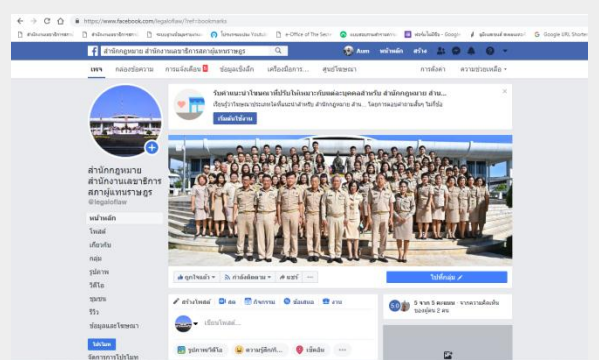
https://www.facebook.com/legaloflaw/?ref=bookmarks

สำนักกฎหมาย สำนักงานเลขาธิการสภาผู้แทนราษฎร

หน้าหลัก สร้าง

เพจ กล่องข้อความ การแจ้งเตือน ข้อมูลเชิงลึก เครื่องมือการ... ศูนย์โฆษณา การตั้งค่า ความช่วยเหลือ

รับคำแนะนำโฆษณาที่ปรับให้เหมาะกับแต่ละบุคคลสำหรับ สำนักกฎหมาย สำน...

เริ่มต้นใช้งาน

สำนักกฎหมาย สำนักงานเลขาธิการสภาผู้แทนราษฎร
@legaloflaw

หน้าหลัก
โพสต์
เกี่ยวกับ
กลุ่ม
รูปภาพ
วิดีโอ
ชุมชน
รีวิว
ข้อมูลและโฆษณา

โปรโมท
จัดการการโปรโมท

ถูกใจแล้ว การติดตาม แชร์ ...

ใช้ทั้งกลุ่ม

สร้างโพสต์ สด กิจกรรม ข้อเสนอ งาน

เขียนโพสต์...

รูปภาพ/วิดีโอ ความรู้สึก/กิจกรรม เช็คอิน

5 จาก 5 คะแนน · จากความคิดเห็นของผู้คน 2 คน